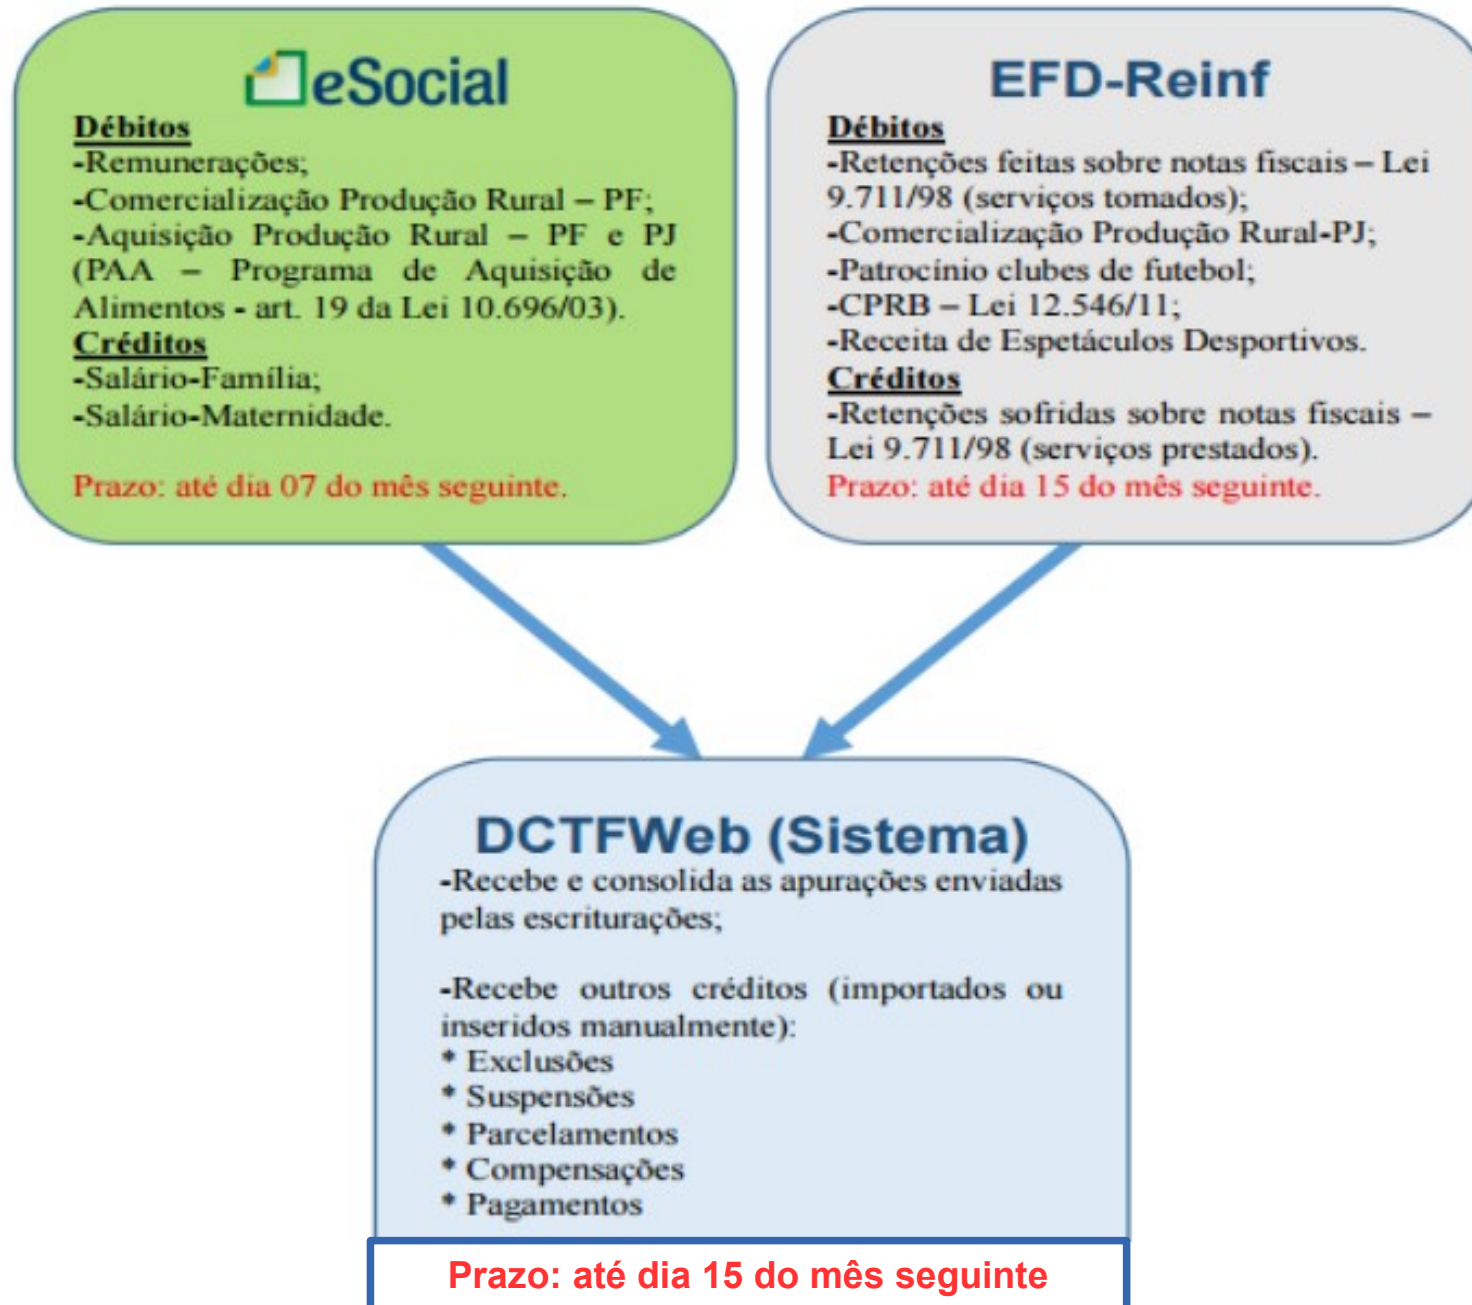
eSocial

Débitos
-Remunerações;
-Comercialização Produção Rural – PF;
-Aquisição Produção Rural – PF e PJ (PAA – Programa de Aquisição de Alimentos - art. 19 da Lei 10.696/03).
Créditos
-Salário-Família;
-Salário-Maternidade.

Prazo: até dia 07 do mês seguinte.

EFD-Reinf

Débitos
-Retenções feitas sobre notas fiscais – Lei 9.711/98 (serviços tomados);
-Comercialização Produção Rural-PJ;
-Patrocínio clubes de futebol;
-CPRB – Lei 12.546/11;
-Receita de Espetáculos Desportivos.
Créditos
-Retenções sofridas sobre notas fiscais – Lei 9.711/98 (serviços prestados).
Prazo: até dia 15 do mês seguinte.

DCTFWeb (Sistema)
-Recebe e consolida as apurações enviadas pelas escriturações;

-Recebe outros créditos (importados ou inseridos manualmente):
* Exclusões
* Suspensões
* Parcelamentos
* Compensações
* Pagamentos

Prazo: até dia 15 do mês seguinte